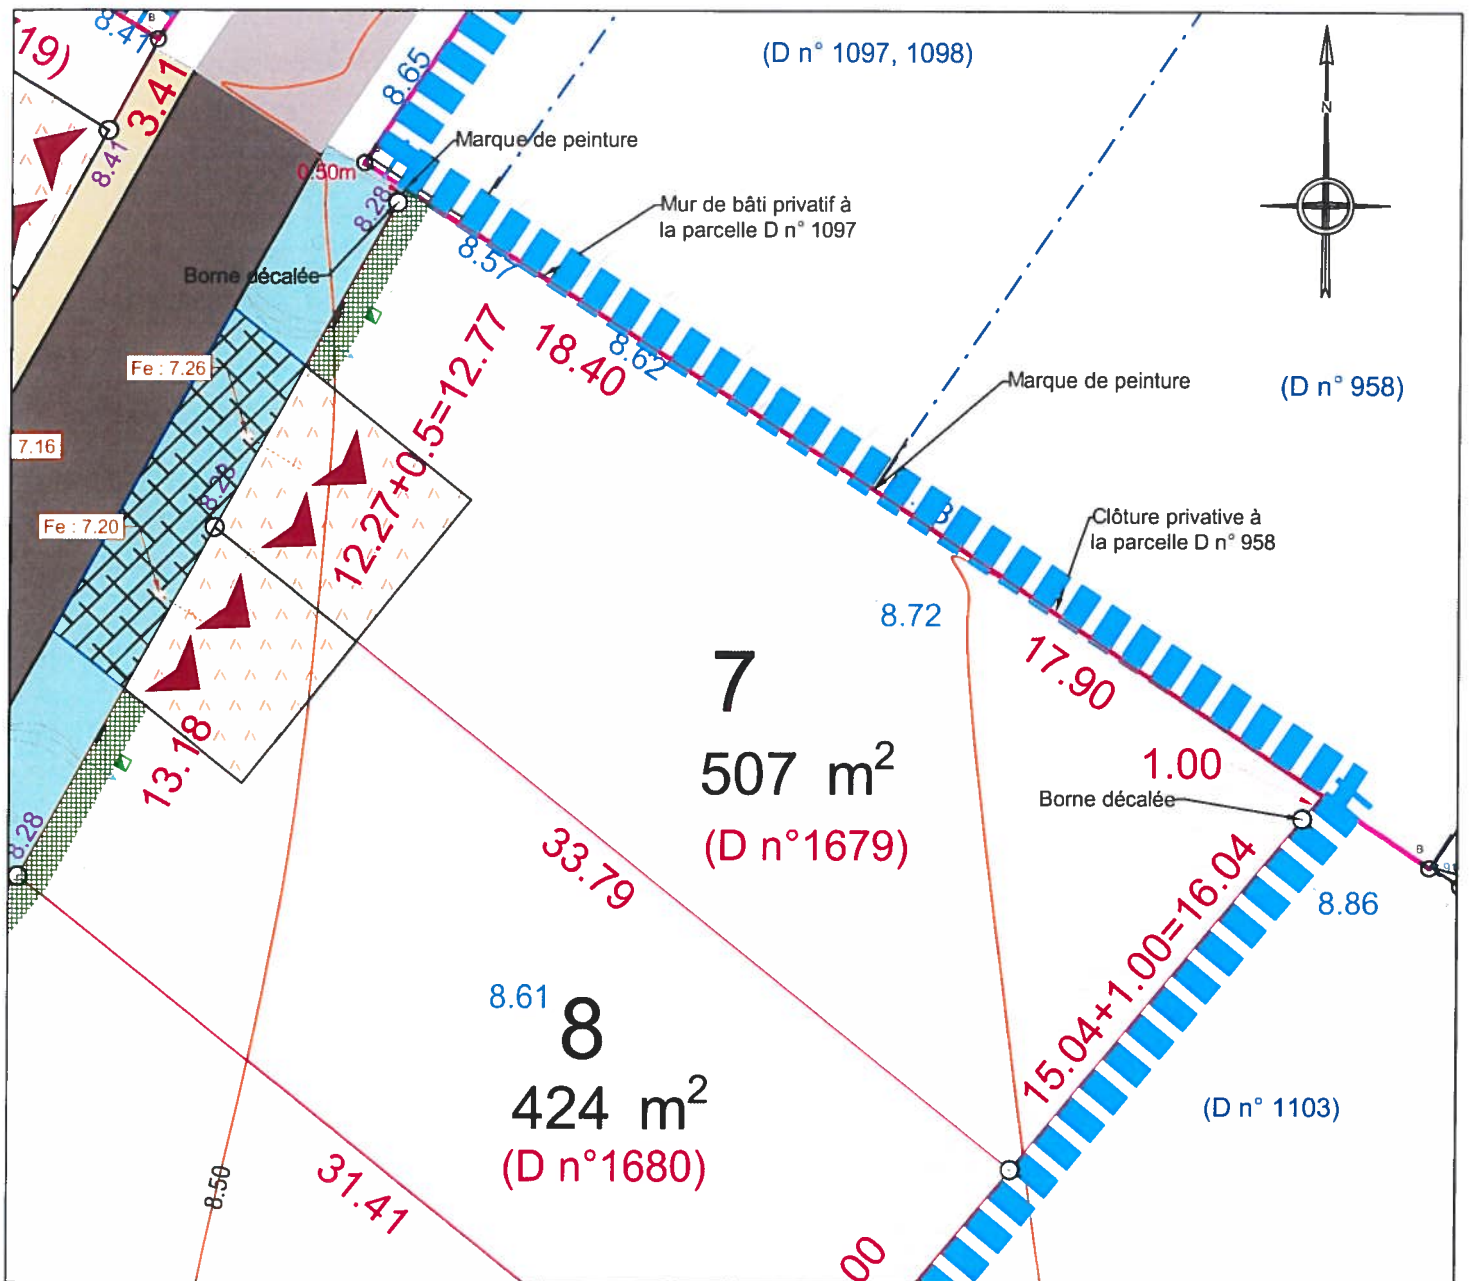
19)
8.47
3.41
8.65
(D n° 1097, 1098)
Marque de peinture
0.50m
8.41
8.28
Mur de bâti privatif à la parcelle D n° 1097
8.57
Borne décalée
18.40
8.62
Fe : 7.26
12.27+0.5=12.77
Marque de peinture
(D n° 958)
7.16
8.28
Fe : 7.20
Clôture privative à la parcelle D n° 958
8.72
7
507 m$^2$
(D n°1679)
17.90
1.00
Borne décalée
13.18
8.28
33.79
8.86
15.04+1.00=16.04
8.61
8
424 m$^2$
(D n°1680)
(D n° 1103)
8.50
31.41
00